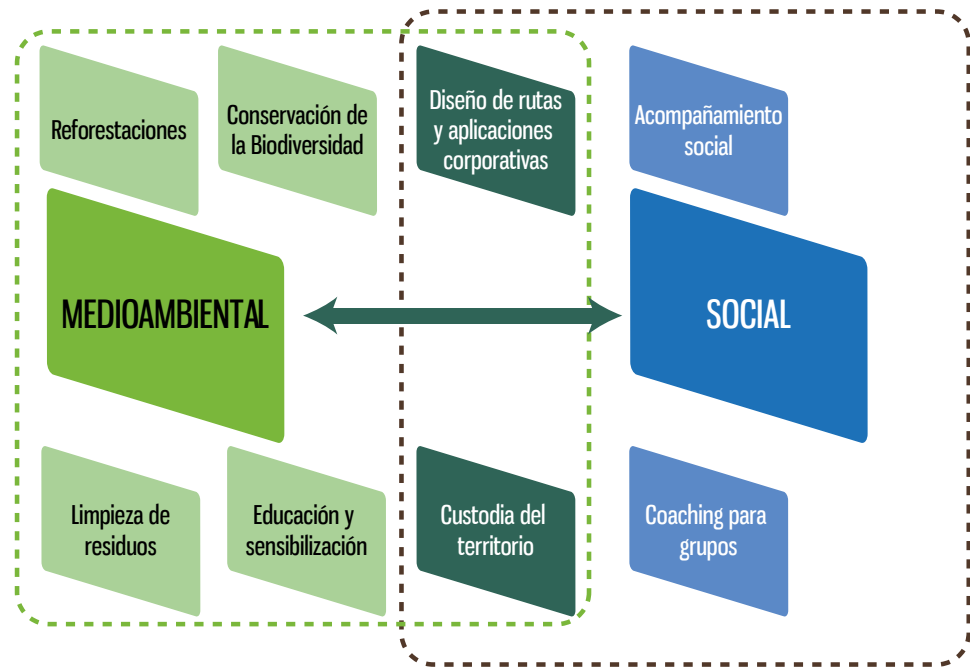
Reforestaciones

Conservación de la Biodiversidad

Diseño de rutas y aplicaciones corporativas

Acompañamiento social

MEDIOAMBIENTAL

SOCIAL

Limpieza de residuos

Educación y sensibilización

Custodia del territorio

Coaching para grupos